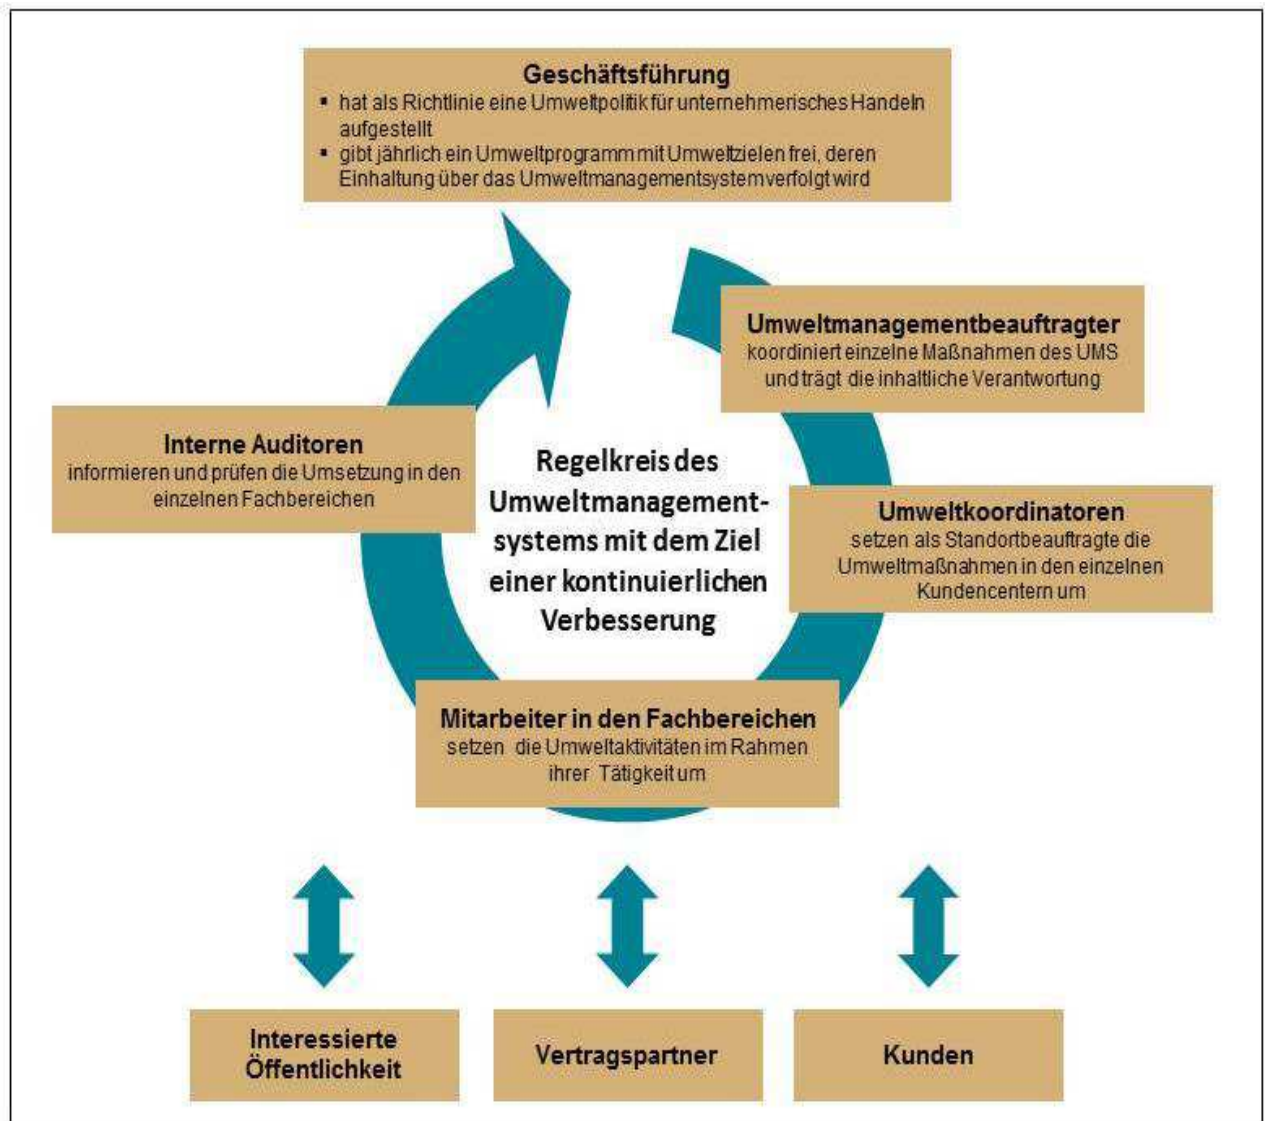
Geschäftsführung
- hat als Richtlinie eine Umweltpolitik für unternehmerisches Handeln aufgestellt
- gibt jährlich ein Umweltprogramm mit Umweltzielen frei, deren Einhaltung über das Umweltmanagementsystem verfolgt wird

Umweltmanagementbeauftragter
koordiniert einzelne Maßnahmen des UMS und trägt die inhaltliche Verantwortung

Interne Auditoren
informieren und prüfen die Umsetzung in den einzelnen Fachbereichen

Regelkreis des Umweltmanagementsystems mit dem Ziel einer kontinuierlichen Verbesserung

Umweltkoordinatoren
setzen als Standortbeauftragte die Umweltmaßnahmen in den einzelnen Kundencentern um

Mitarbeiter in den Fachbereichen
setzen die Umweltaktivitäten im Rahmen ihrer Tätigkeit um

Interessierte Öffentlichkeit

Vertragspartner

Kunden